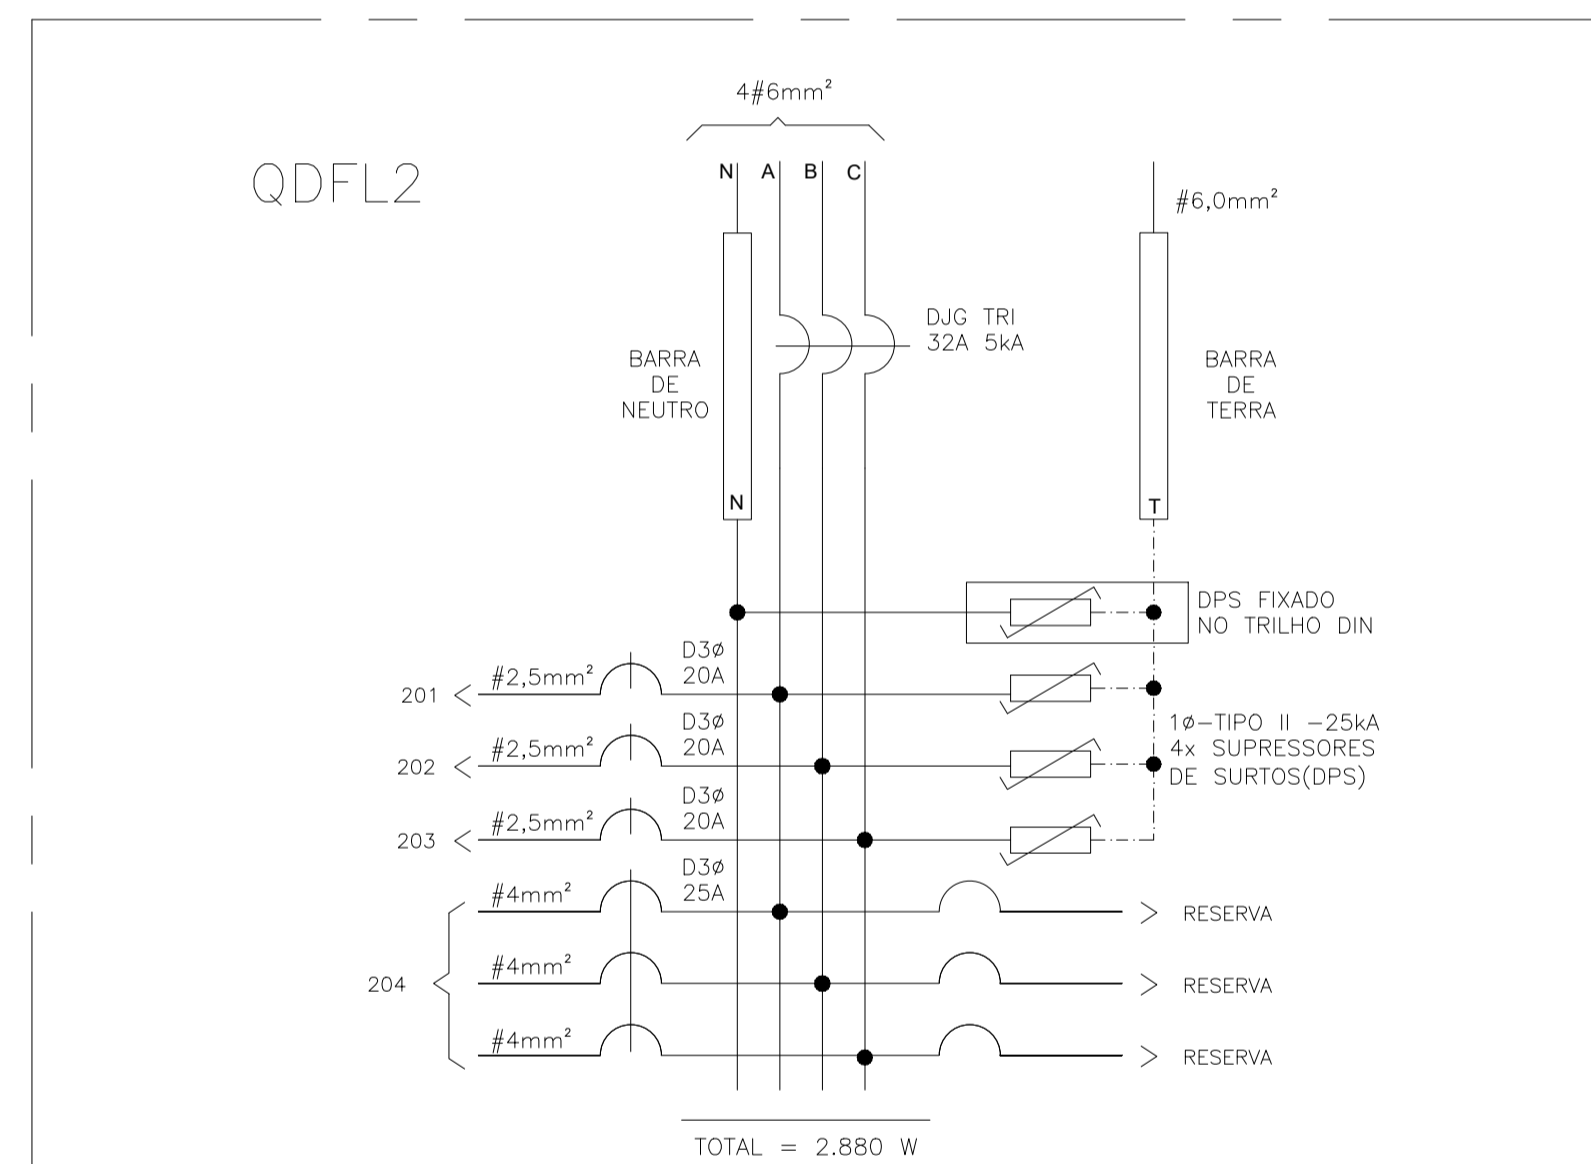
QDFL2

4#6mm²

N A B C

#6,0mm²

DJG TRI
32A 5kA

BARRA
DE
NEUTRO

BARRA
DE
TERRA

N

T

DPS FIXADO
NO TRILHO DIN

D3ø
20A

201 < #2,5mm²

1ø–TIPO II –25kA
4x SUPRESSORES
DE SURTOS(DPS)

D3ø
20A

202 < #2,5mm²

D3ø
20A

203 < #2,5mm²

D3ø
25A

#4mm² > RESERVA

204

#4mm² > RESERVA

#4mm² > RESERVA

TOTAL = 2.880 W